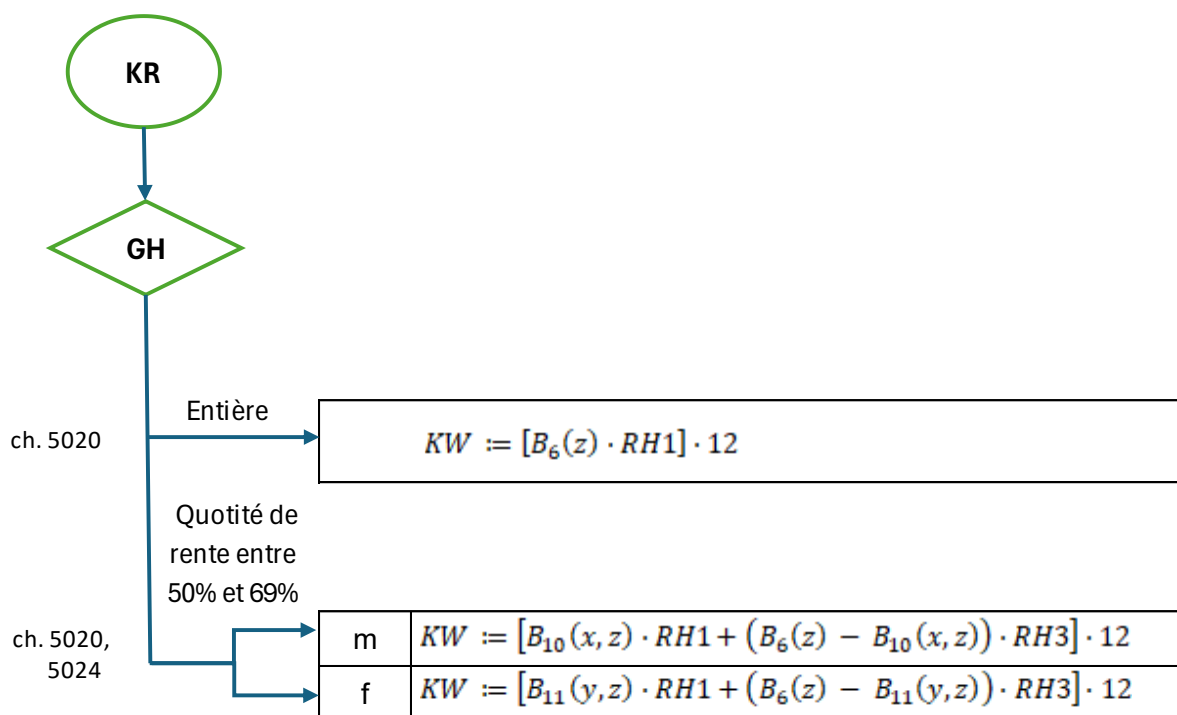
KR

GH

ch. 5020

Entière

$KW := [B_6(z) \cdot RH1] \cdot 12$

Quotité de rente entre 50% et 69%

ch. 5020, 5024

| m | $KW := [B_{10}(x,z) \cdot RH1 + (B_6(z) - B_{10}(x,z)) \cdot RH3] \cdot 12$ |
|---|---|
| f | $KW := [B_{11}(y,z) \cdot RH1 + (B_6(z) - B_{11}(y,z)) \cdot RH3] \cdot 12$ |